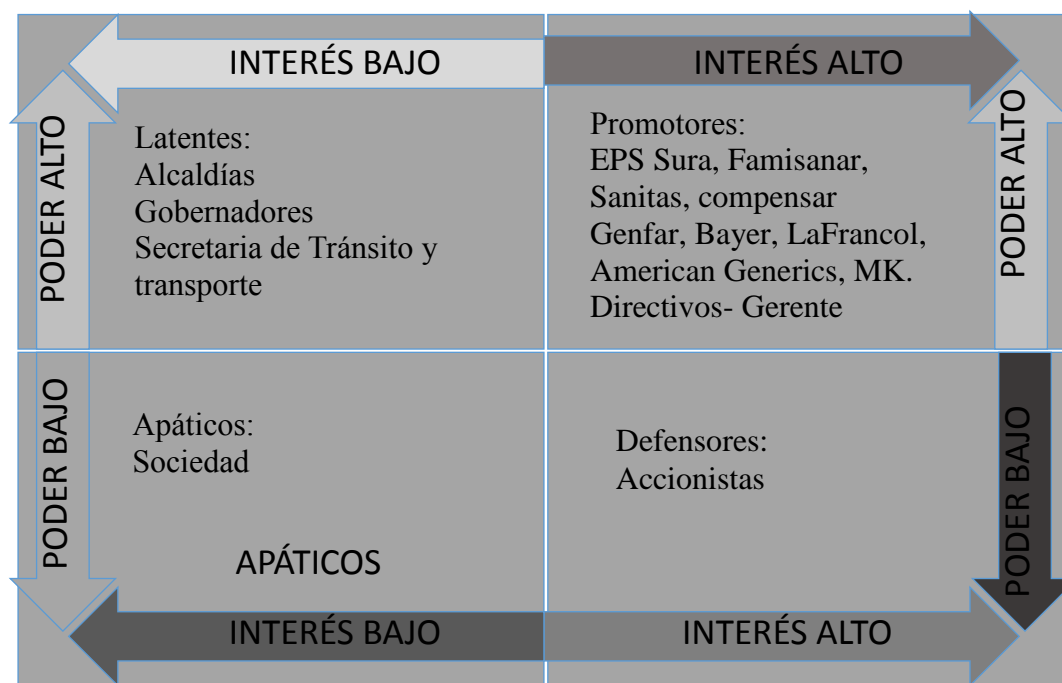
INTERÉS BAJO

INTERÉS ALTO

PODER ALTO

Latentes:
Alcaldías
Gobernadores
Secretaria de Tránsito y transporte

Promotores:
EPS Sura, Famisanar, Sanitas, compensar
Genfar, Bayer, LaFrancol, American Generics, MK.
Directivos- Gerente

PODER ALTO

PODER BAJO

Apáticos:
Sociedad

APÁTICOS

Defensores:
Accionistas

PODER BAJO

INTERÉS BAJO

INTERÉS ALTO